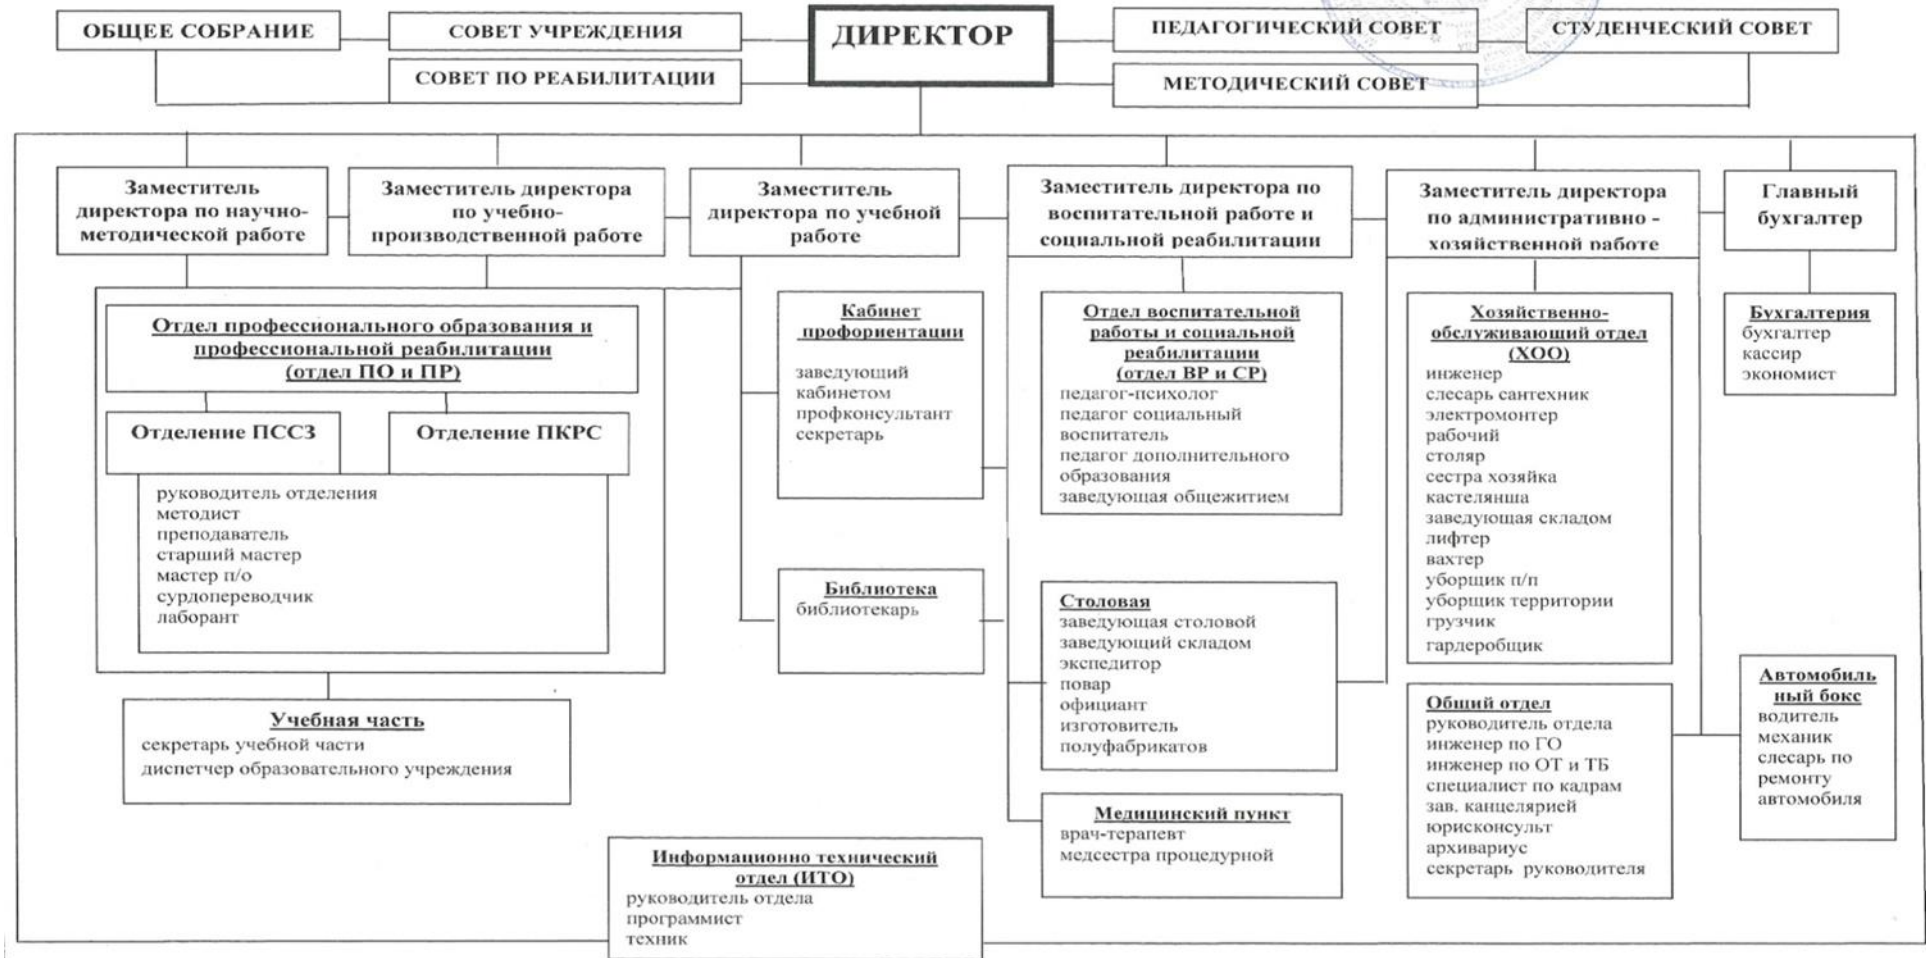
ОБЩЕЕ СОБРАНИЕ

СОВЕТ УЧРЕЖДЕНИЯ

СОВЕТ ПО РЕАБИЛИТАЦИИ

ДИРЕКТОР

ПЕДАГОГИЧЕСКИЙ СОВЕТ

СТУДЕНЧЕСКИЙ СОВЕТ

МЕТОДИЧЕСКИЙ СОВЕТ

Заместитель директора по научно-методической работе

Заместитель директора по учебно-производственной работе

Заместитель директора по учебной работе

Заместитель директора по воспитательной работе и социальной реабилитации

Заместитель директора по административно - хозяйственной работе

Главный бухгалтер

Отдел профессионального образования и профессиональной реабилитации (отдел ПО и ПР)

Отделение ПССЗ

Отделение ПКРС

руководитель отделения
методист
преподаватель
старший мастер
мастер п/о
сурдопереводчик
лаборант

Учебная часть
секретарь учебной части
диспетчер образовательного учреждения

Кабинет профориентации
заведующий кабинетом
профконсультант
секретарь

Библиотека
библиотекарь

Информационно технический отдел (ИТО)
руководитель отдела
программист
техник

Отдел воспитательной работы и социальной реабилитации (отдел ВР и СР)
педагог-психолог
педагог социальный
воспитатель
педагог дополнительного образования
заведующая общежитием

Столовая
заведующая столовой
заведующий складом
экспедитор
повар
официант
изготовитель полуфабрикатов

Медицинский пункт
врач-терапевт
медсестра процедурной

Хозяйственно-обслуживающий отдел (ХОО)
инженер
слесарь сантехник
электромонтер
рабочий
столяр
сестра хозяйка
кастелянша
заведующая складом
лифтер
вахтер
уборщик п/п
уборщик территории
грузчик
гардеробщик

Общий отдел
руководитель отдела
инженер по ГО
инженер по ОТ и ТБ
специалист по кадрам
зав. канцелярией
юрисконсульт
архивариус
секретарь руководителя

Бухгалтерия
бухгалтер
кассир
экономист

Автомобильный бокс
водитель
механик
слесарь по ремонту автомобиля